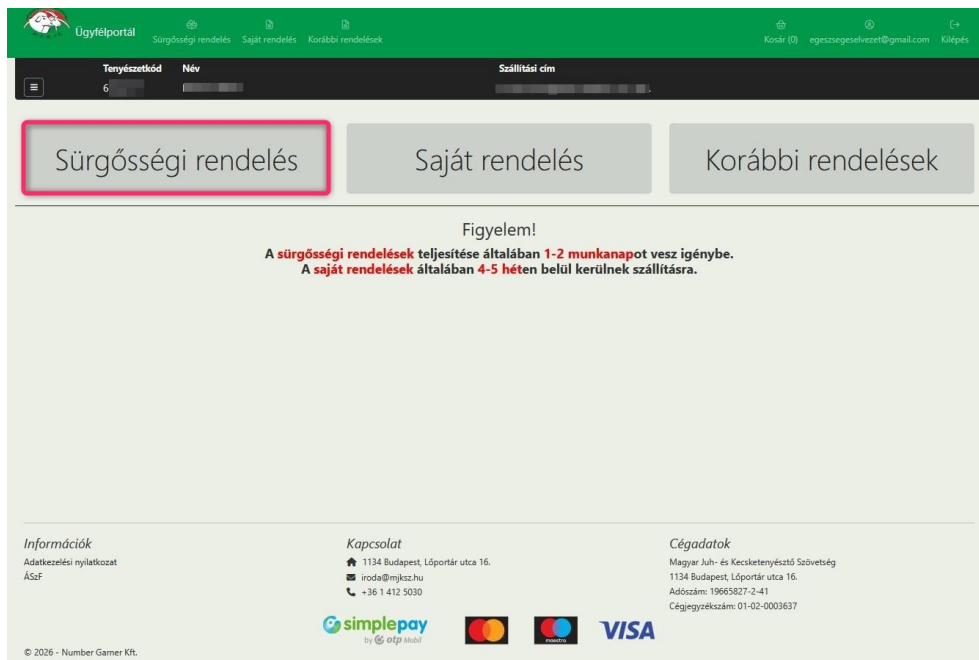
Ügyfélportál Sürgősségi rendelés Saját rendelés Korábbi rendelések

Kosár (0) egeszsegeselvezet@gmail.com Kilépés

| Tenyészetkód | Név | Szállítási cím |
|---|---|---|
| 6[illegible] | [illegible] | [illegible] |

Sürgősségi rendelés

Saját rendelés

Korábbi rendelések

Figyelem!

A sürgősségi rendelések teljesítése általában 1-2 munkanapot vesz igénybe.
A saját rendelések általában 4-5 héten belül kerülnek szállításra.

Információk
Adatkezelési nyilatkozat
ÁSzF

Kapcsolat
1134 Budapest, Lőportár utca 16.
iroda@mjksz.hu
+36 1 412 5030

Cégadatok
Magyar Juh- és Kecsketenyésztő Szövetség
1134 Budapest, Lőportár utca 16.
Adószám: 19665827-2-41
Cégjegyzékszám: 01-02-0003637

simplepay by otp Mobil maestro VISA

© 2026 - Number Garner Kft.